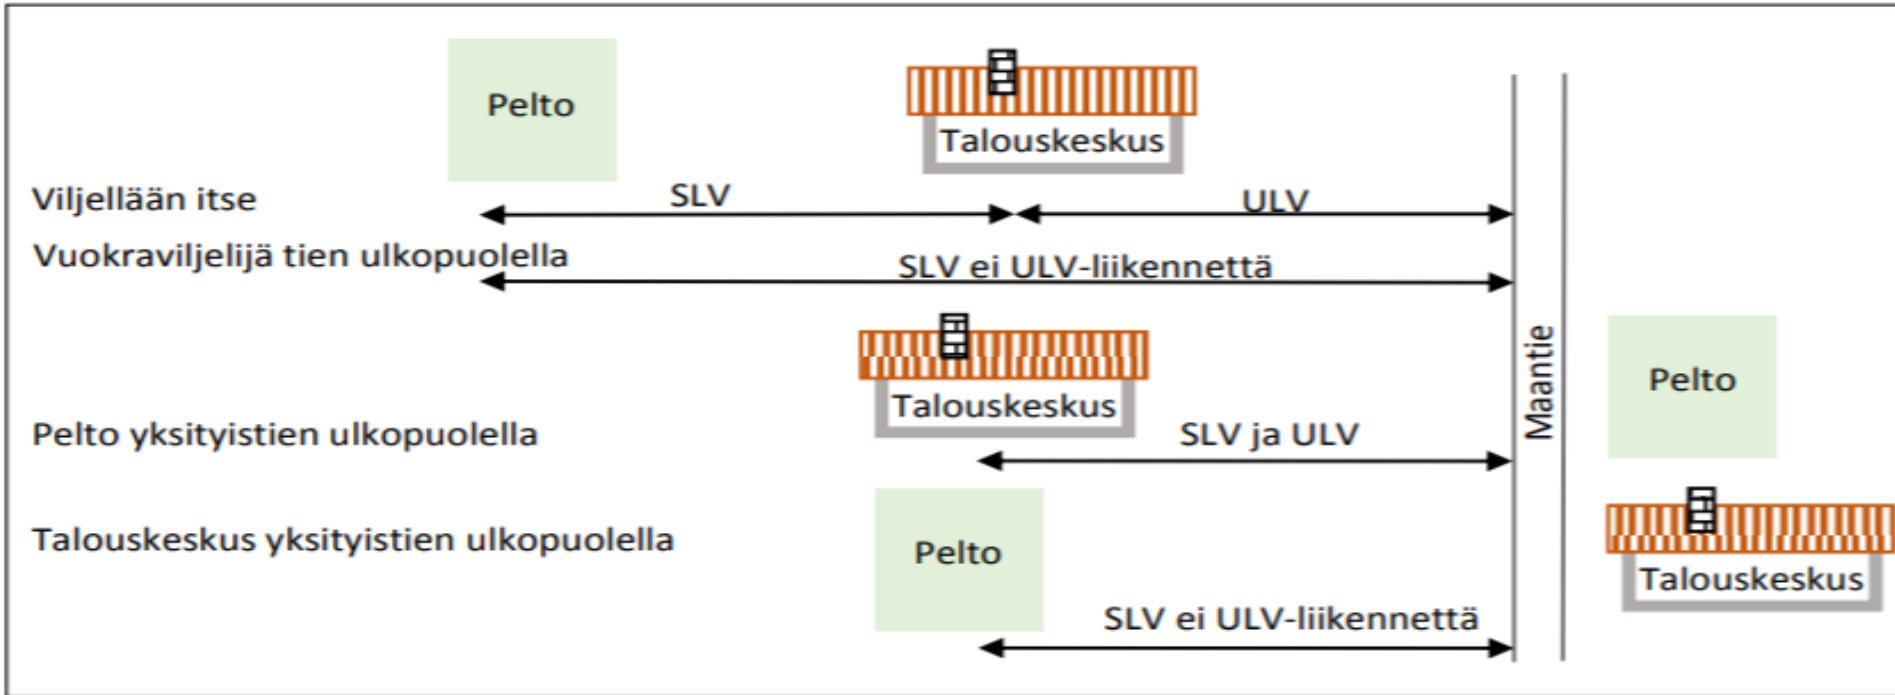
Pelto

Talouskeskus

Viljellään itse

SLV

ULV

Vuokraviljelijä tien ulkopuolella

SLV ei ULV-liikennettä

Talouskeskus

Maantie

Pelto

Pelto yksityistien ulkopuolella

SLV ja ULV

Talouskeskus yksityistien ulkopuolella

Pelto

Talouskeskus

SLV ei ULV-liikennettä